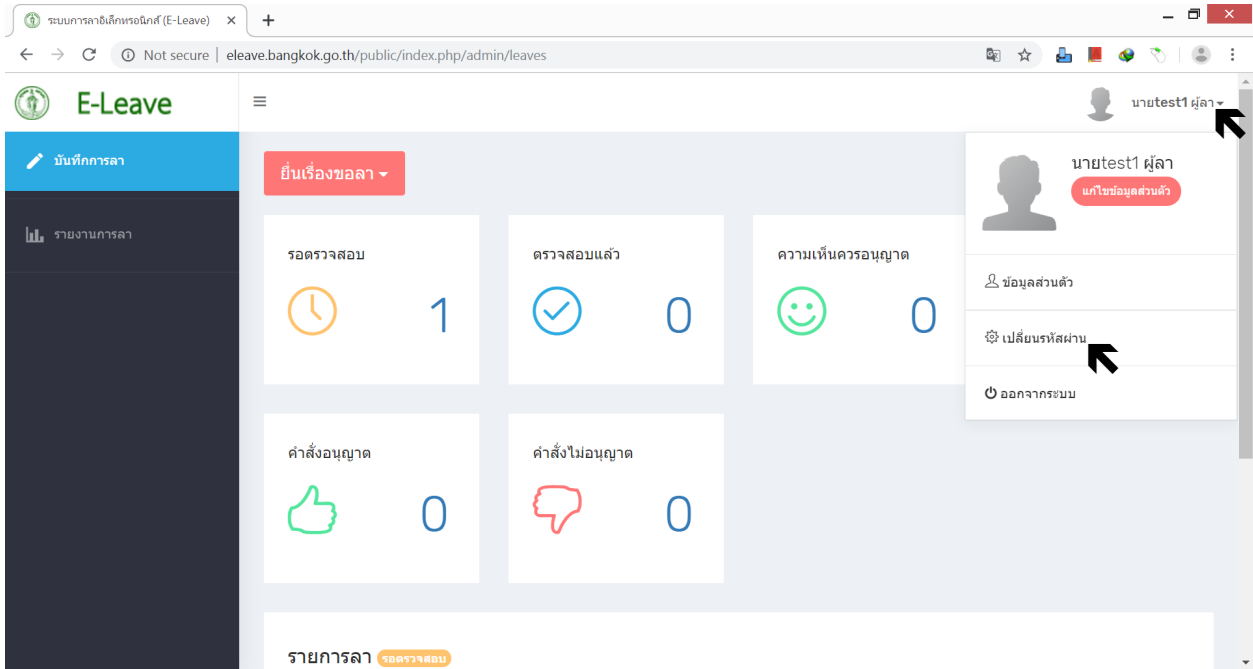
ระบบการลาอิเล็กทรอนิกส์ (E-Leave) ×

+

Not secure | eleave.bangkok.go.th/public/index.php/admin/leaves

E-Leave

นายtest1 ผู้ลา

บันทึกการลา

รายงานการลา

ยื่นเรื่องขอลา

รอตรวจสอบ

1

ตรวจสอบแล้ว

0

ความเห็นควรอนุญาต

0

คำสั่งอนุญาต

0

คำสั่งไม่อนุญาต

0

รายการลา รอตรวจสอบ

นายtest1 ผู้ลา

แก้ไขข้อมูลส่วนตัว

ข้อมูลส่วนตัว

เปลี่ยนรหัสผ่าน

ออกจากระบบ